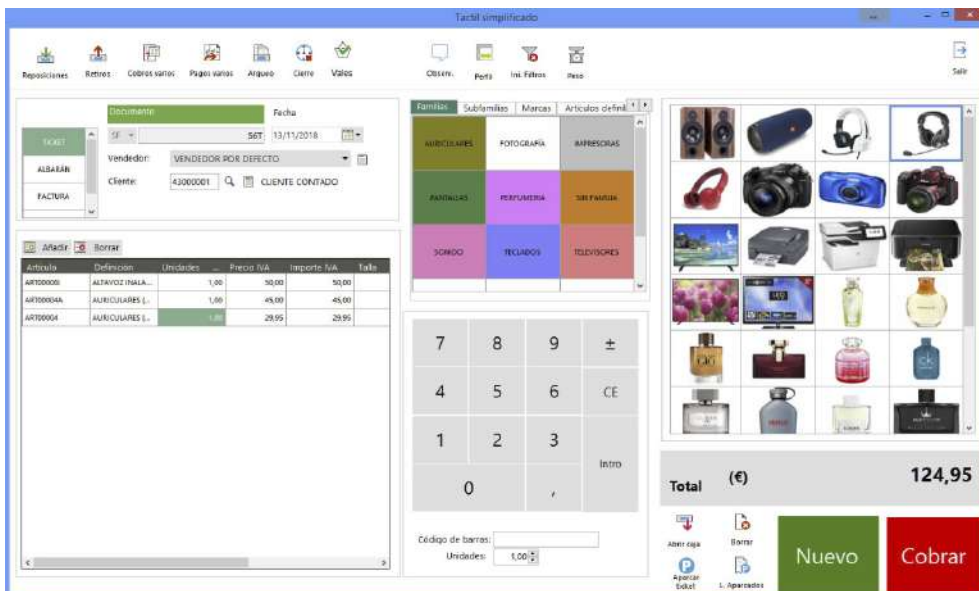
Táctil simplificado

Reposiciones Retiros Cobros varios Pagos varios Arqueo Cierre Vales

Observ. Perfil Ini. Filtros Peso

Salir

Documento Fecha

TICKET
ALBARÁN
FACTURA

SF 56T 13/11/2018

Vendedor: VENDEDOR POR DEFECTO

Cliente: 43000001 CLIENTE CONTADO

Añadir Borrar

| Artículo | Definición | Unidades | Precio IVA | Importe IVA | Talla |
|---|---|---|---|---|---|
| ART00000I | ALTAVOZ INALA... | 1,00 | 50,00 | 50,00 | |
| ART000004A | AURICULARES (... | 1,00 | 45,00 | 45,00 | |
| ART00004 | AURICULARES (... | 1,00 | 29,95 | 29,95 | |

Familias Subfamilias Marcas Artículos defini

AURICULARES FOTOGRAFÍA IMPRESORAS
PANTALLAS PERFUMERÍA SIN FAMILIA
SONIDO TECLADOS TELEVISORES

7 8 9 ±
4 5 6 CE
1 2 3 Intro
0 ,

Código de barras:
Unidades: 1,00

Total (€) 124,95

Abrir caja Borrar
Aparcar ticket 1. Aparcados

Nuevo Cobrar